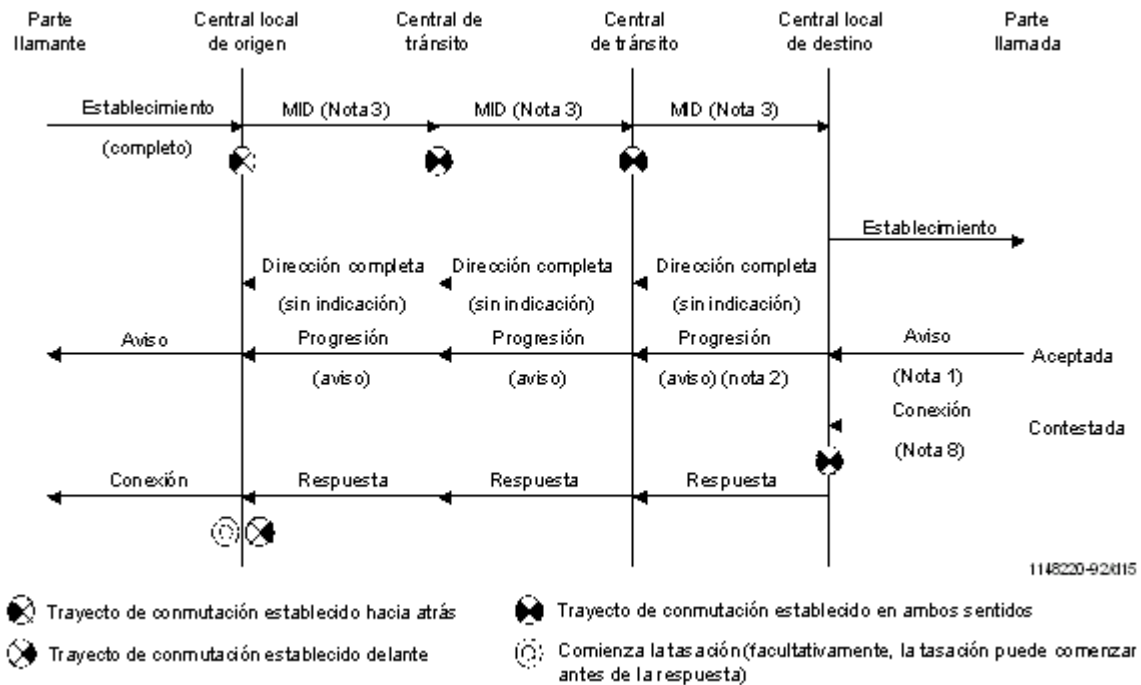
Parte llamante

Central local de origen

Central de tránsito

Central de tránsito

Central local de destino

Parte llamada

Establecimiento (completo)

MID (Nota 3)

MID (Nota 3)

MID (Nota 3)

Establecimiento

Dirección completa (sin indicación)

Dirección completa (sin indicación)

Dirección completa (sin indicación)

Aviso

Progresión (aviso)

Progresión (aviso)

Progresión (aviso) (nota 2)

Aviso (Nota 1)

Aceptada

Conexión (Nota 8)

Contestada

Conexión

Respuesta

Respuesta

Respuesta

1148220-92/d15

Trayecto de conmutación establecido hacia atrás

Trayecto de conmutación establecido delante

Trayecto de conmutación establecido en ambos sentidos

Comienza la tasación (facultativamente, la tasación puede comenzar antes de la respuesta)